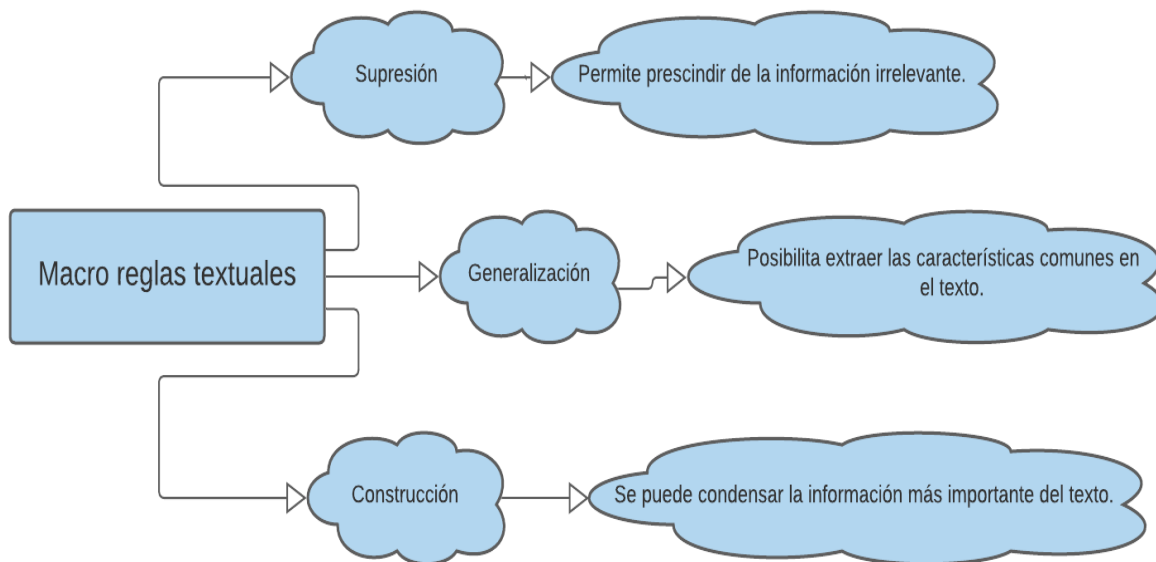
Macro reglas textuales

Supresión

Permite prescindir de la información irrelevante.

Generalización

Posibilita extraer las características comunes en el texto.

Construcción

Se puede condensar la información más importante del texto.